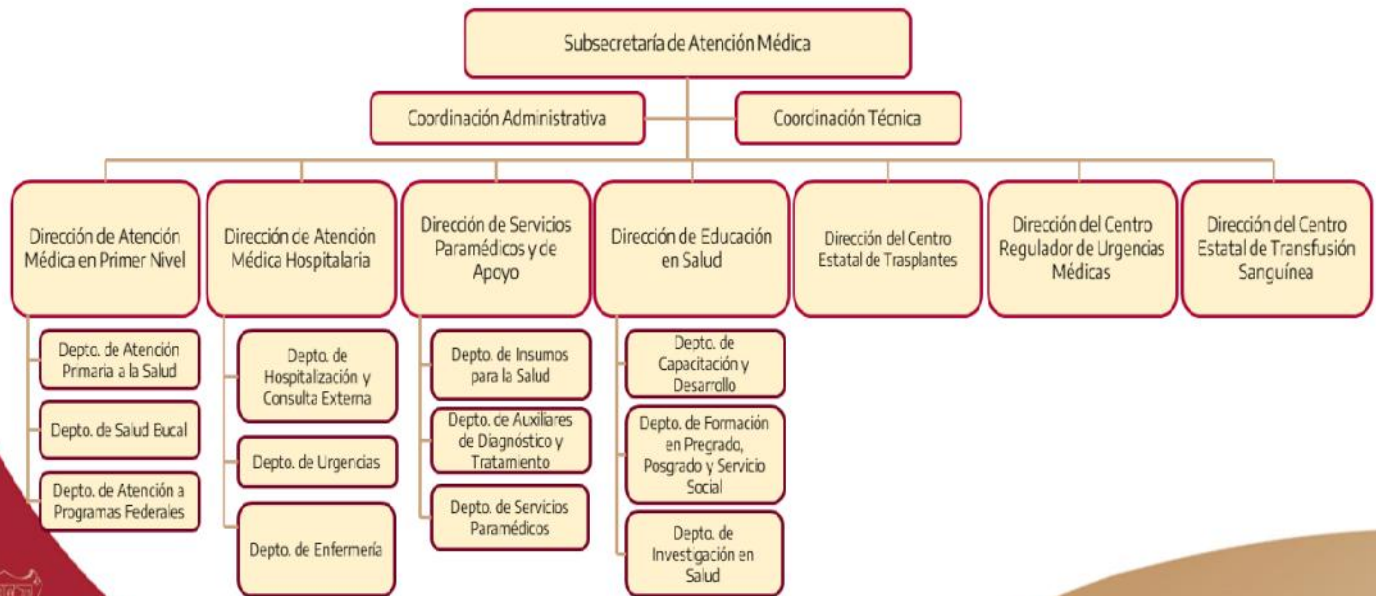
Subsecretaría de Atención Médica

Coordinación Administrativa

Coorcinación Técnica

Dirección de Atención Médica en Primer Nivel

Depto. de Atención Primaria a la Salud

Depto. de Salud Bucal

Depto. de Atención a Programas Federales

Dirección de Atención Médica Hospitalaria

Depto. de Hospitalzación y Consulta Externa

Depto. de Urgencias

Depto. de Enfermería

Dirección de Servicios Paramédicos y de Apoyo

Depto. de Insumos para la Salud

Depto. de Auxiliares de Diagnóstico y Tratamiento

Depto. de Servicios Paramédicos

Dirección de Educación en Salud

Depto. de Capacitación y Desarrollo

Depto. de Formación en Pregrado, Posgrado y Servicio Social

Depto. de Investigación en Salud

Dirección del Centro Estatal de Trasplantes

Dirección del Centro Regulador de Urgencias Médicas

Dirección del Centro Estatal de Transfusión Sanguínea